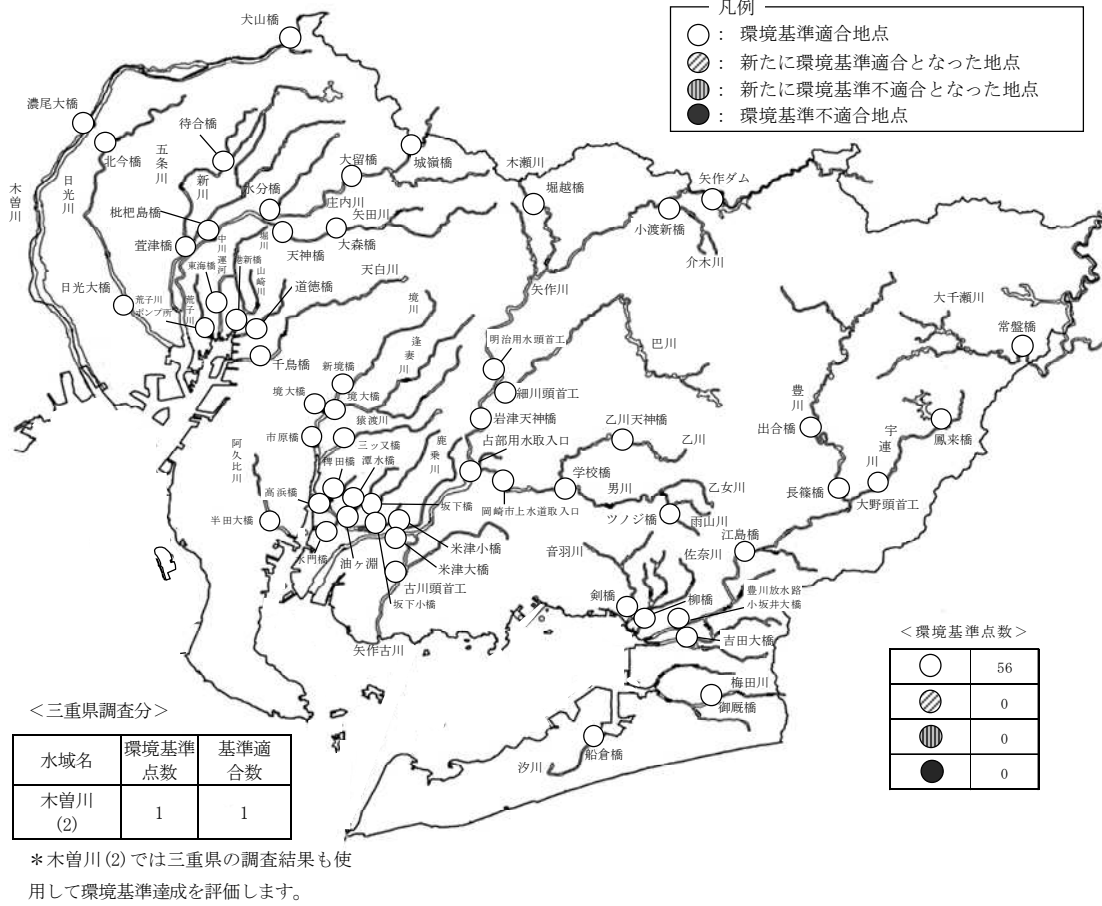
凡例
○： 環境基準適合地点
◎： 新たに環境基準適合となった地点
◍： 新たに環境基準不適合となった地点
●： 環境基準不適合地点

犬山橋
濃尾大橋
北今橋
待合橋
五条川
新川
木曽川
日光川
大留橋
城嶺橋
木瀬川
矢作ダム
堀越橋
水分橋
庄内川
矢田川
枇杷島橋
中川運河
堀川
小渡新橋
介木川
萱津橋
天神橋
大森橋
東海橋
港新橋
山崎川
天白川
日光大橋
荒子川ポンプ所
荒子川
道徳橋
矢作川
境川
大千瀬川
常盤橋
千鳥橋
逢妻川
明治用水頭首工
巴川
新境橋
細川頭首工
境大橋
境大橋
猿渡川
岩津天神橋
豊川
阿久比川
市原橋
三ッ又橋
乙川天神橋
乙川
出合橋
宇連川
鳳来橋
鹿乗川
占部用水取入口
稗田橋
濯水橋
学校橋
高浜橋
男川
乙女川
長篠橋
大野頭首工
坂下橋
岡崎市上水道取入口
半田大橋
ツノジ橋
雨山川
衣門橋
米津小橋
江島橋
油ヶ淵
米津大橋
音羽川
佐奈川
古川頭首工
坂下小橋
剣橋
柳橋
豊川放水路
小坂井大橋
吉田大橋
矢作古川

<環境基準点数>
| | |
|---|---|
| ○ | 56 |
| ◎ | 0 |
| ◍ | 0 |
| ● | 0 |

梅田川
御厩橋
<三重県調査分>
船倉橋
汐川

| 水域名 | 環境基準点数 | 基準適合数 |
|---|---|---|
| 木曽川 (2) | 1 | 1 |

＊木曽川(2)では三重県の調査結果も使用して環境基準達成を評価します。